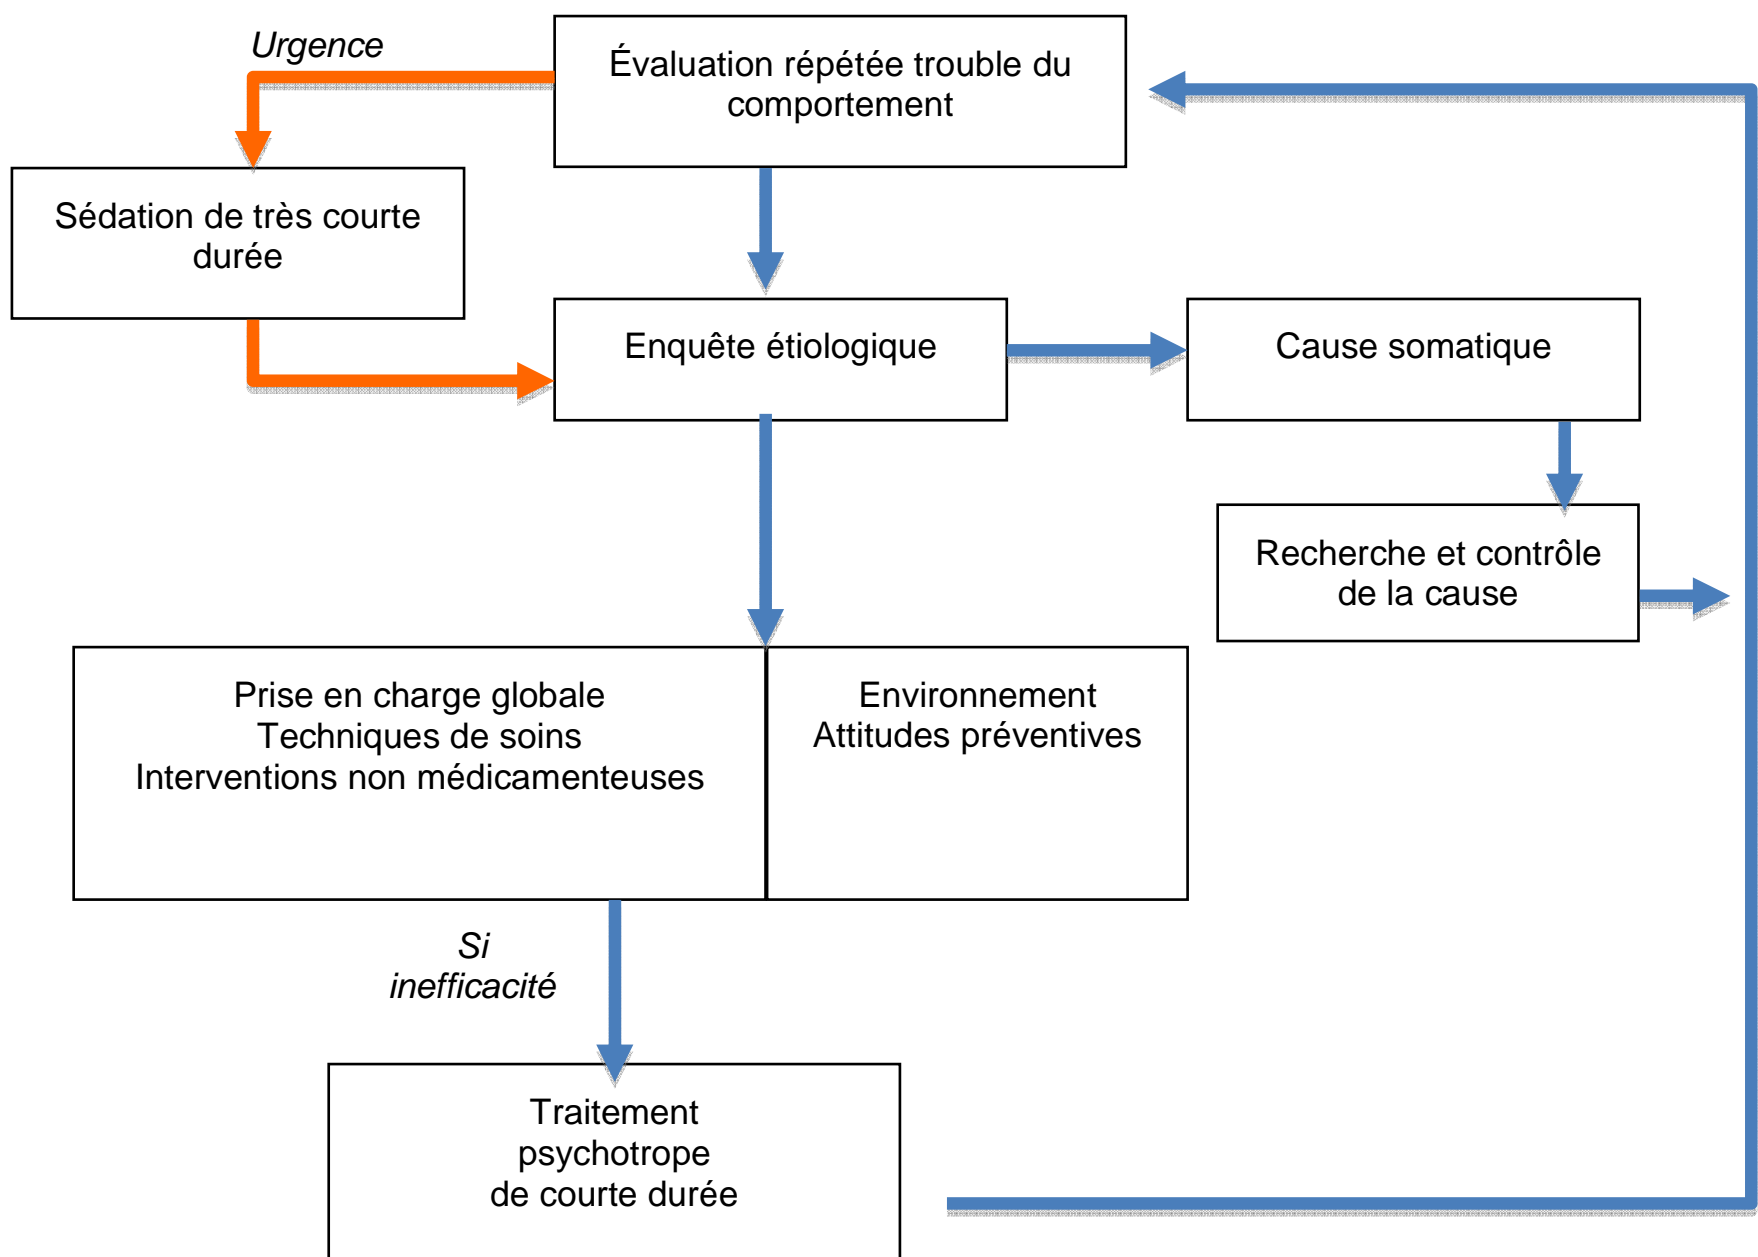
Urgence

Évaluation répétée trouble du comportement

Sédation de très courte durée

Enquête étiologique

Cause somatique

Recherche et contrôle de la cause

Prise en charge globale
Techniques de soins
Interventions non médicamenteuses

Environnement
Attitudes préventives

Si inefficacité

Traitement psychotrope de courte durée